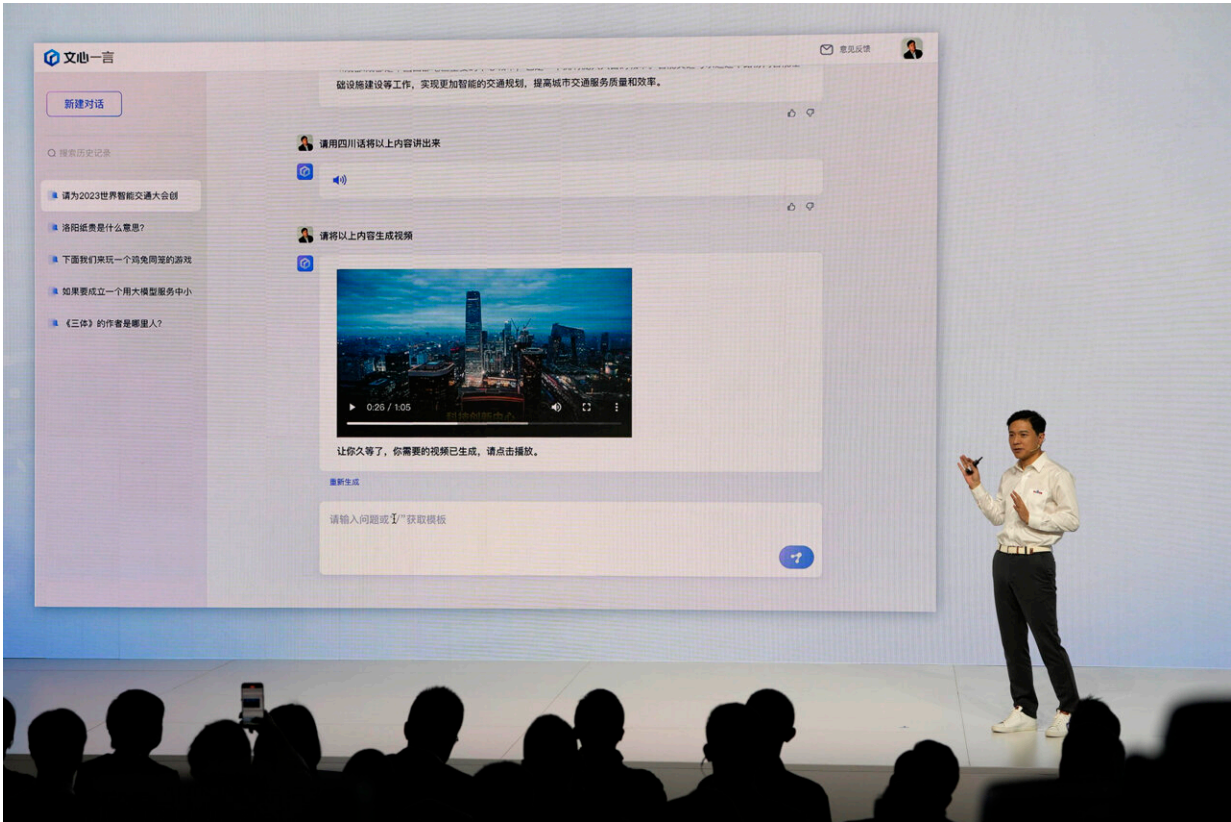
文心一言

意见反馈

新建对话

搜索历史记录

请为2023世界智能交通大会创

洛阳纸贵是什么意思?

下面我们来玩一个鸡兔同笼的游戏

如果要成立一个用大模型服务中小

《三体》的作者是哪里人?

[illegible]础设施建设等工作，实现更加智能的交通规划，提高城市交通服务质量和效率。

请用四川话将以上内容讲出来

请将以上内容生成视频

0:26 / 1:05

让你久等了，你需要的视频已生成，请点击播放。

重新生成

请输入问题或"/"获取模板